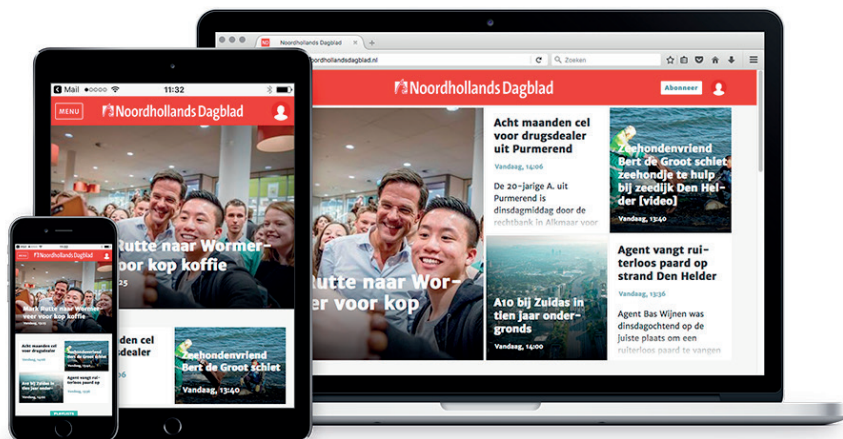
Noordhollands Dagblad

noordhollandsdagblad.nl

Zoeken

Noordhollands Dagblad

Abonneer

Rutte naar Wormer voor kop

Acht maanden cel voor drugsdealer uit Purmerend

Vandaag, 14:06

De 20-jarige A. uit Purmerend is dinsdagmiddag door de rechtbank in Alkmaar voor

Zeehondenvriend Bert de Groot schiet zeehondje te hulp bij zeedijk Den Helder [video]

Vandaag, 13:40

Agent vangt ruiterloos paard op strand Den Helder

Vandaag, 13:36

Agent Bas Wijnen was dinsdagochtend op de juiste plaats om een ruiterloos paard te vangen

A10 bij Zuidas in tien jaar ondergronds

Vandaag, 14:00

Mail

11:32

MENU

Noordhollands Dagblad

Rutte naar Wormer voor kop koffie

25

nden cel dealer

06

Zeehondenvriend Bert de Groot schiet

Vandaag, 13:40

Noordhollands Dagblad

Rutte naar Wormer voor kop koffie

Acht maanden cel voor drugsdealer

Zeehondenvriend

Agent vangt ruiterloos paard op

A10 bij Zuidas in tien jaar